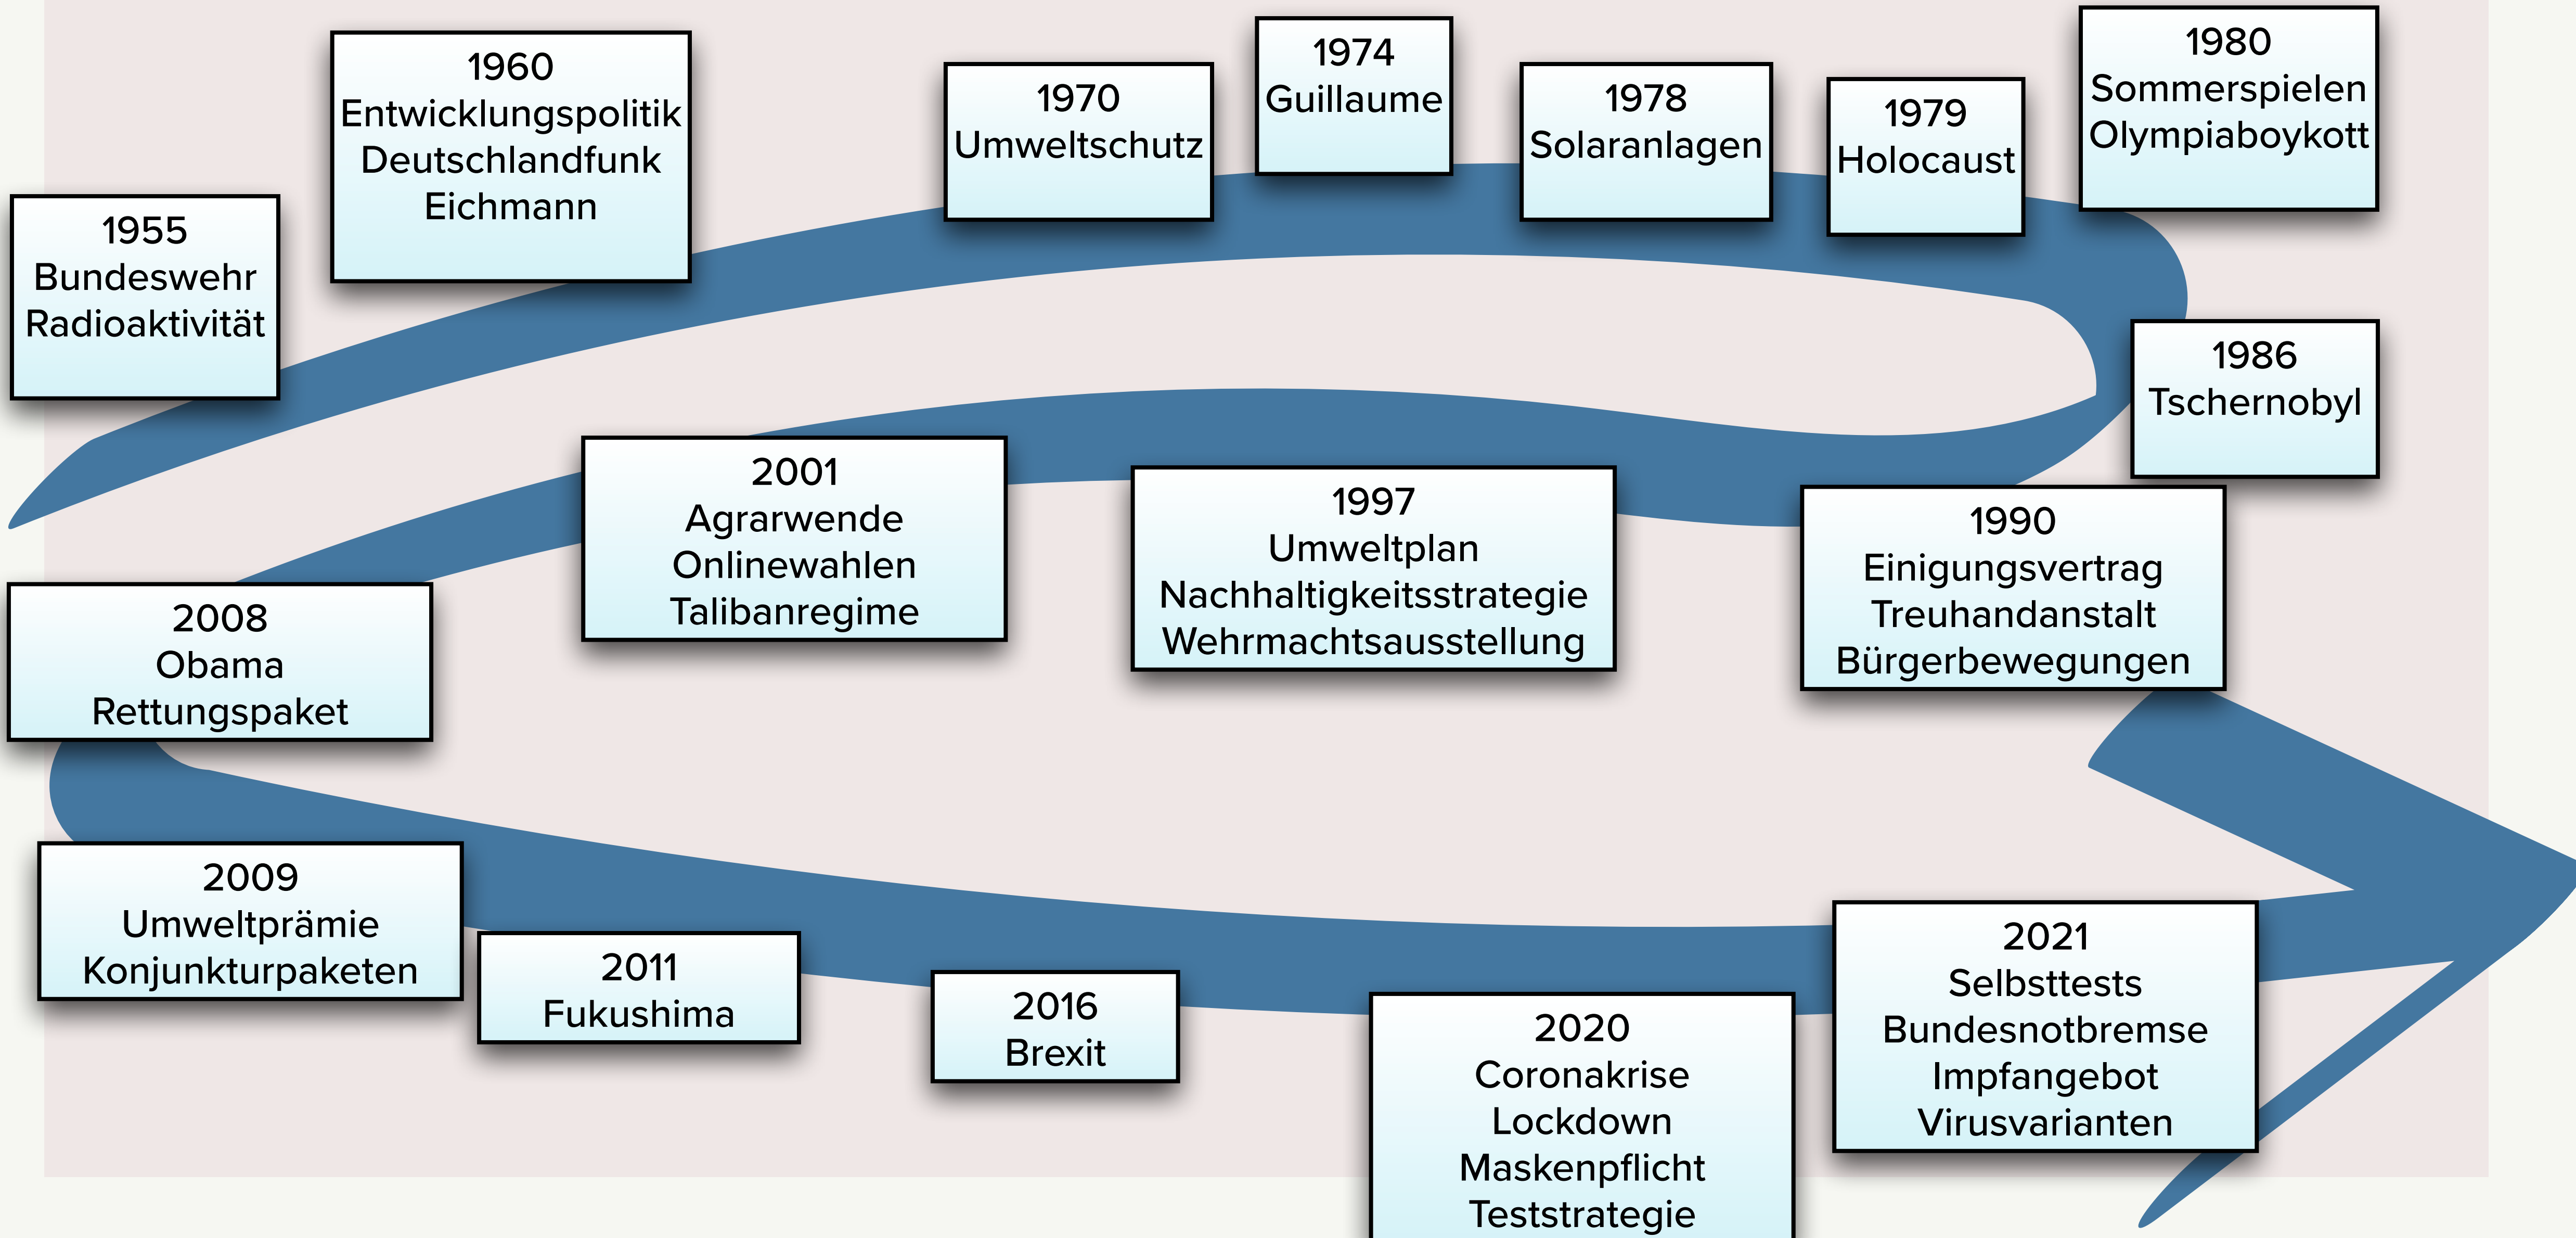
1955
Bundeswehr
Radioaktivität

1960
Entwicklungspolitik
Deutschlandfunk
Eichmann

1970
Umweltschutz

1974
Guillaume

1978
Solaranlagen

1979
Holocaust

1980
Sommerspielen
Olympiaboykott

1986
Tschernobyl

1990
Einigungsvertrag
Treuhandanstalt
Bürgerbewegungen

1997
Umweltplan
Nachhaltigkeitsstrategie
Wehrmachtsausstellung

2001
Agrarwende
Onlinewahlen
Talibanregime

2008
Obama
Rettungspaket

2009
Umweltprämie
Konjunkturpaketen

2011
Fukushima

2016
Brexit

2020
Coronakrise
Lockdown
Maskenpflicht
Teststrategie

2021
Selbsttests
Bundesnotbremse
Impfangebot
Virusvarianten